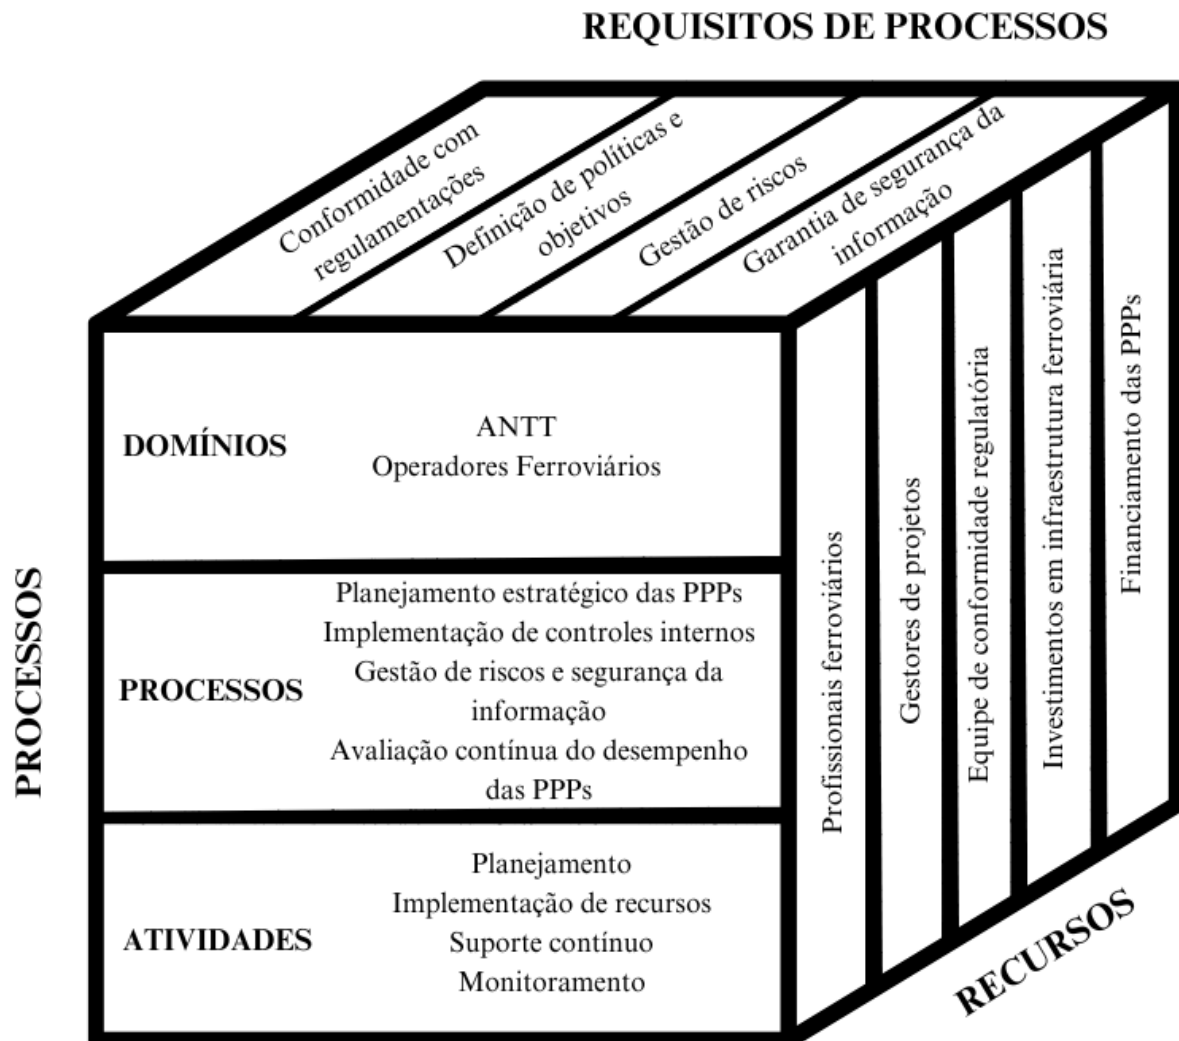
REQUISITOS DE PROCESSOS

Conformidade com regulamentações

Definição de políticas e objetivos

Gestão de riscos

Garantia de segurança da informação

PROCESSOS

DOMÍNIOS

ANTT
Operadores Ferroviários

PROCESSOS

Planejamento estratégico das PPPs
Implementação de controles internos
Gestão de riscos e segurança da informação
Avaliação contínua do desempenho das PPPs

ATIVIDADES

Planejamento
Implementação de recursos
Suporte contínuo
Monitoramento

Profissionais ferroviários

Gestores de projetos

Equipe de conformidade regulatória

Investimentos em infraestrutura ferroviária

Financiamento das PPPs

RECURSOS